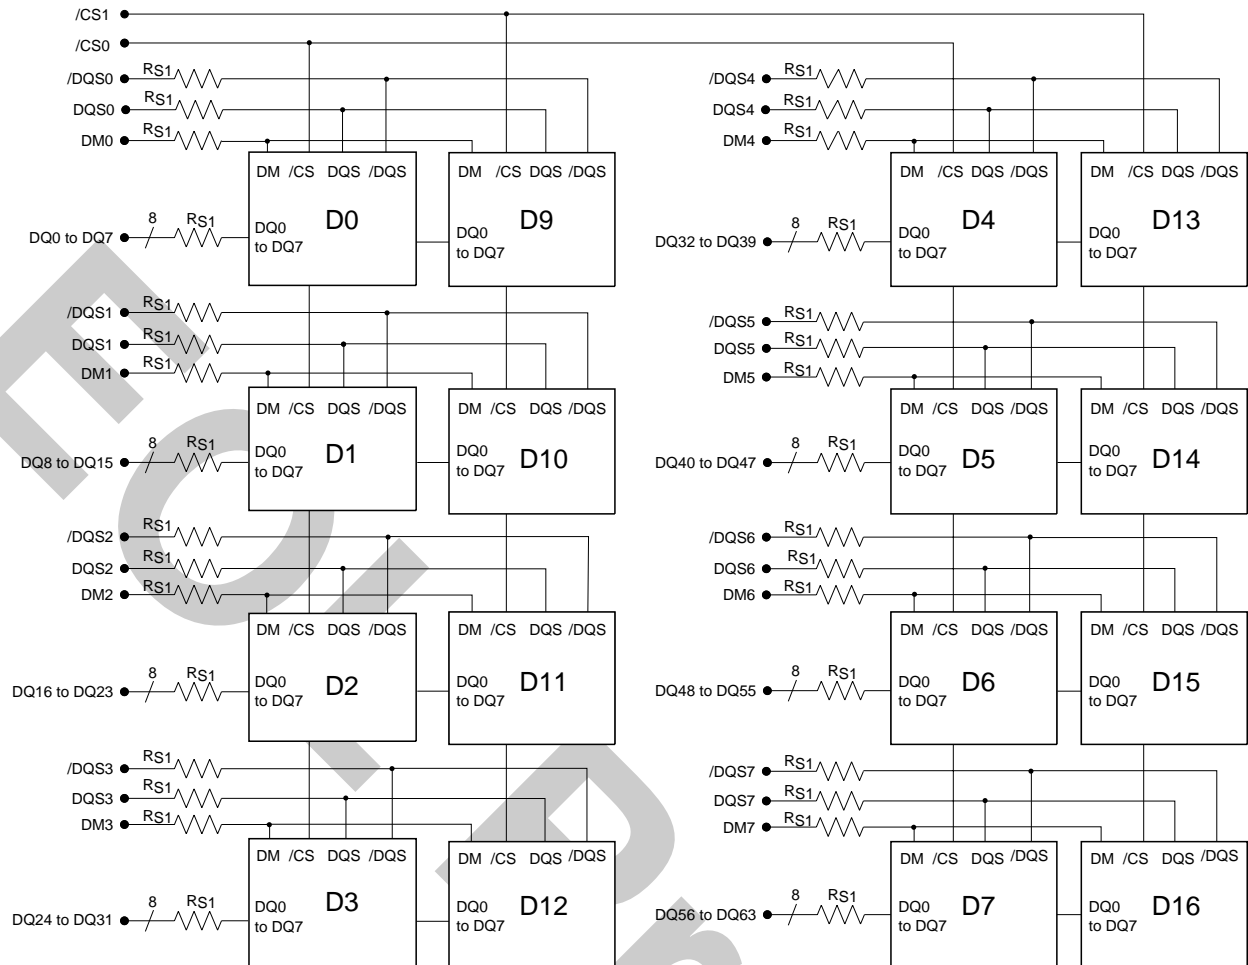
/CS1
/CS0
/DQS0 RS1
DQS0 RS1
DM0 RS1
DM /CS DQS /DQS
D0
DQ0 to DQ7
DM /CS DQS /DQS
D9
DQ0 to DQ7
DQ0 to DQ7 8 RS1
/DQS1 RS1
DQS1 RS1
DM1 RS1
DM /CS DQS /DQS
D1
DQ0 to DQ7
DM /CS DQS /DQS
D10
DQ0 to DQ7
DQ8 to DQ15 8 RS1
/DQS2 RS1
DQS2 RS1
DM2 RS1
DM /CS DQS /DQS
D2
DQ0 to DQ7
DM /CS DQS /DQS
D11
DQ0 to DQ7
DQ16 to DQ23 8 RS1
/DQS3 RS1
DQS3 RS1
DM3 RS1
DM /CS DQS /DQS
D3
DQ0 to DQ7
DM /CS DQS /DQS
D12
DQ0 to DQ7
DQ24 to DQ31 8 RS1

/DQS4 RS1
DQS4 RS1
DM4 RS1
DM /CS DQS /DQS
D4
DQ0 to DQ7
DM /CS DQS /DQS
D13
DQ0 to DQ7
DQ32 to DQ39 8 RS1
/DQS5 RS1
DQS5 RS1
DM5 RS1
DM /CS DQS /DQS
D5
DQ0 to DQ7
DM /CS DQS /DQS
D14
DQ0 to DQ7
DQ40 to DQ47 8 RS1
/DQS6 RS1
DQS6 RS1
DM6 RS1
DM /CS DQS /DQS
D6
DQ0 to DQ7
DM /CS DQS /DQS
D15
DQ0 to DQ7
DQ48 to DQ55 8 RS1
/DQS7 RS1
DQS7 RS1
DM7 RS1
DM /CS DQS /DQS
D7
DQ0 to DQ7
DM /CS DQS /DQS
D16
DQ0 to DQ7
DQ56 to DQ63 8 RS1